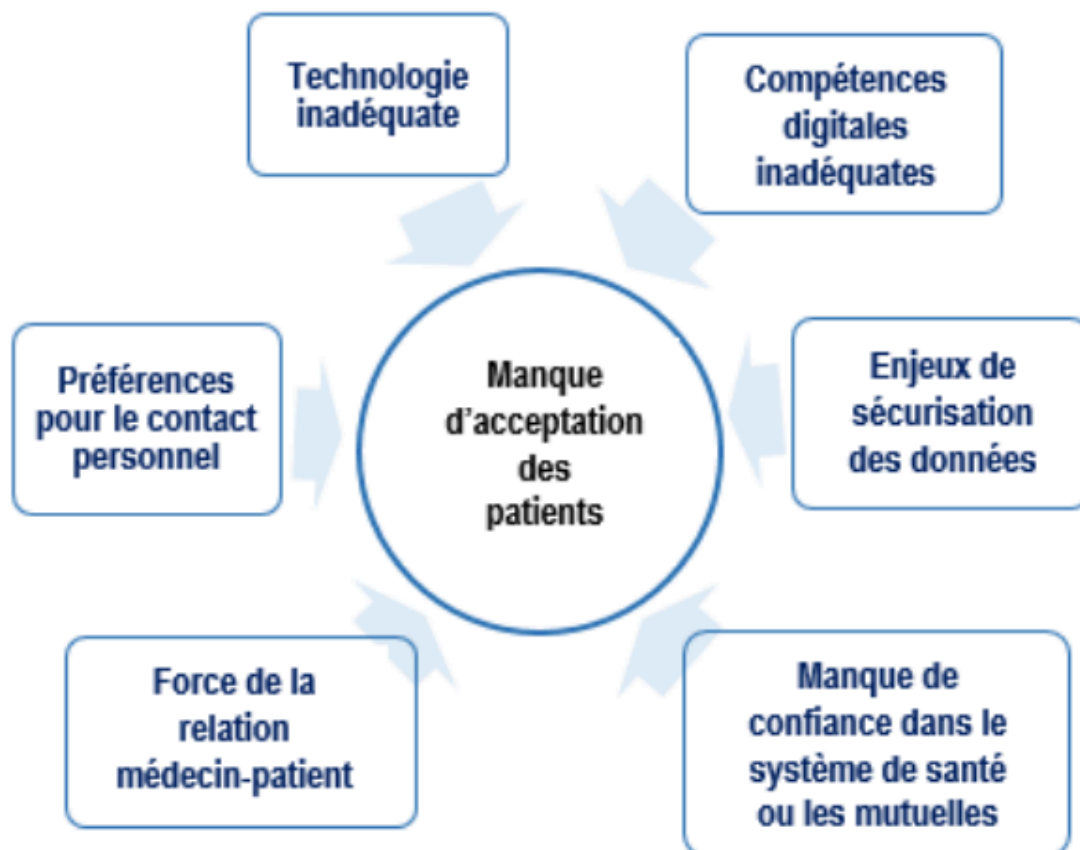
Technologie inadéquate

Compétences digitales inadéquates

Préférences pour le contact personnel

Manque d'acceptation des patients

Enjeux de sécurisation des données

Force de la relation médecin-patient

Manque de confiance dans le système de santé ou les mutuelles